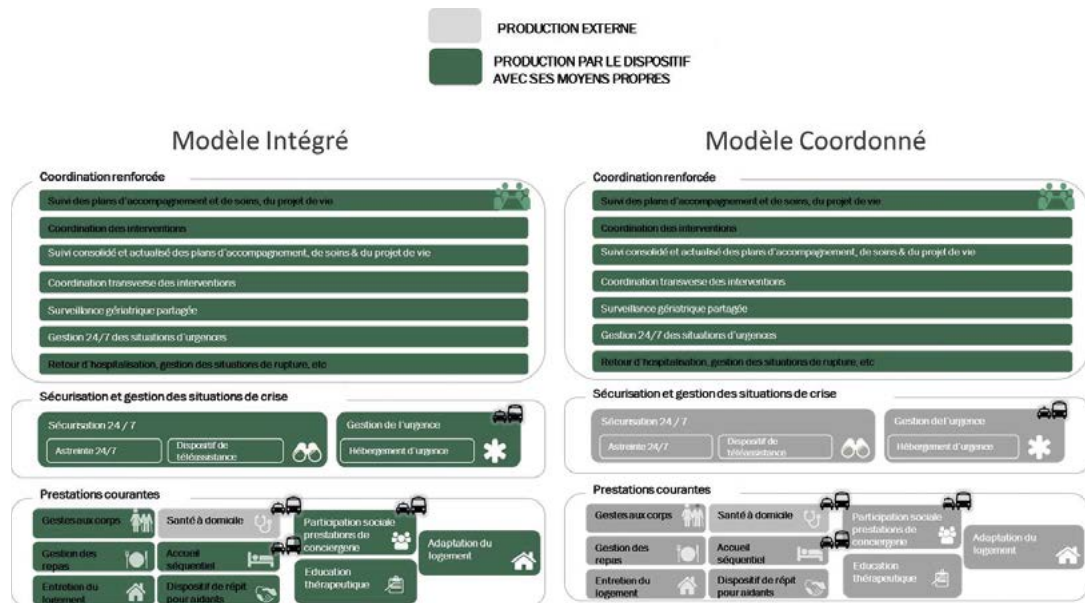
PRODUCTION EXTERNE

PRODUCTION PAR LE DISPOSITIF AVEC SES MOYENS PROPRES

Modèle Intégré

Coordination renforcée

Suivi des plans d'accompagnement et de soins, du projet de vie

Coordination des interventions

Suivi consolidé et actualisé des plans d'accompagnement, de soins & du projet de vie

Coordination transverse des interventions

Surveillance gériatrique partagée

Gestion 24/7 des situations d'urgences

Retour d'hospitalisation, gestion des situations de rupture, etc

Sécurisation et gestion des situations de crise

Sécurisation 24 / 7

Astreinte 24/7

Dispositif de téléassistance

Gestion de l'urgence

Hébergement d'urgence

Prestations courantes

Gestes aux corps

Santé à domicile

Participation sociale prestations de conciergerie

Adaptation du logement

Gestion des repas

Accueil séquentiel

Education thérapeutique

Entretien du logement

Dispositif de répit pour aidants

Modèle Coordonné

Coordination renforcée

Suivi des plans d'accompagnement et de soins, du projet de vie

Coordination des interventions

Suivi consolidé et actualisé des plans d'accompagnement, de soins & du projet de vie

Coordination transverse des interventions

Surveillance gériatrique partagée

Gestion 24/7 des situations d'urgences

Retour d'hospitalisation, gestion des situations de rupture, etc

Sécurisation et gestion des situations de crise

Sécurisation 24 / 7

Astreinte 24/7

Dispositif de téléassistance

Gestion de l'urgence

Hébergement d'urgence

Prestations courantes

Gestes aux corps

Santé à domicile

Participation sociale prestations de conciergerie

Adaptation du logement

Gestion des repas

Accueil séquentiel

Education thérapeutique

Entretien du logement

Dispositif de répit pour aidants